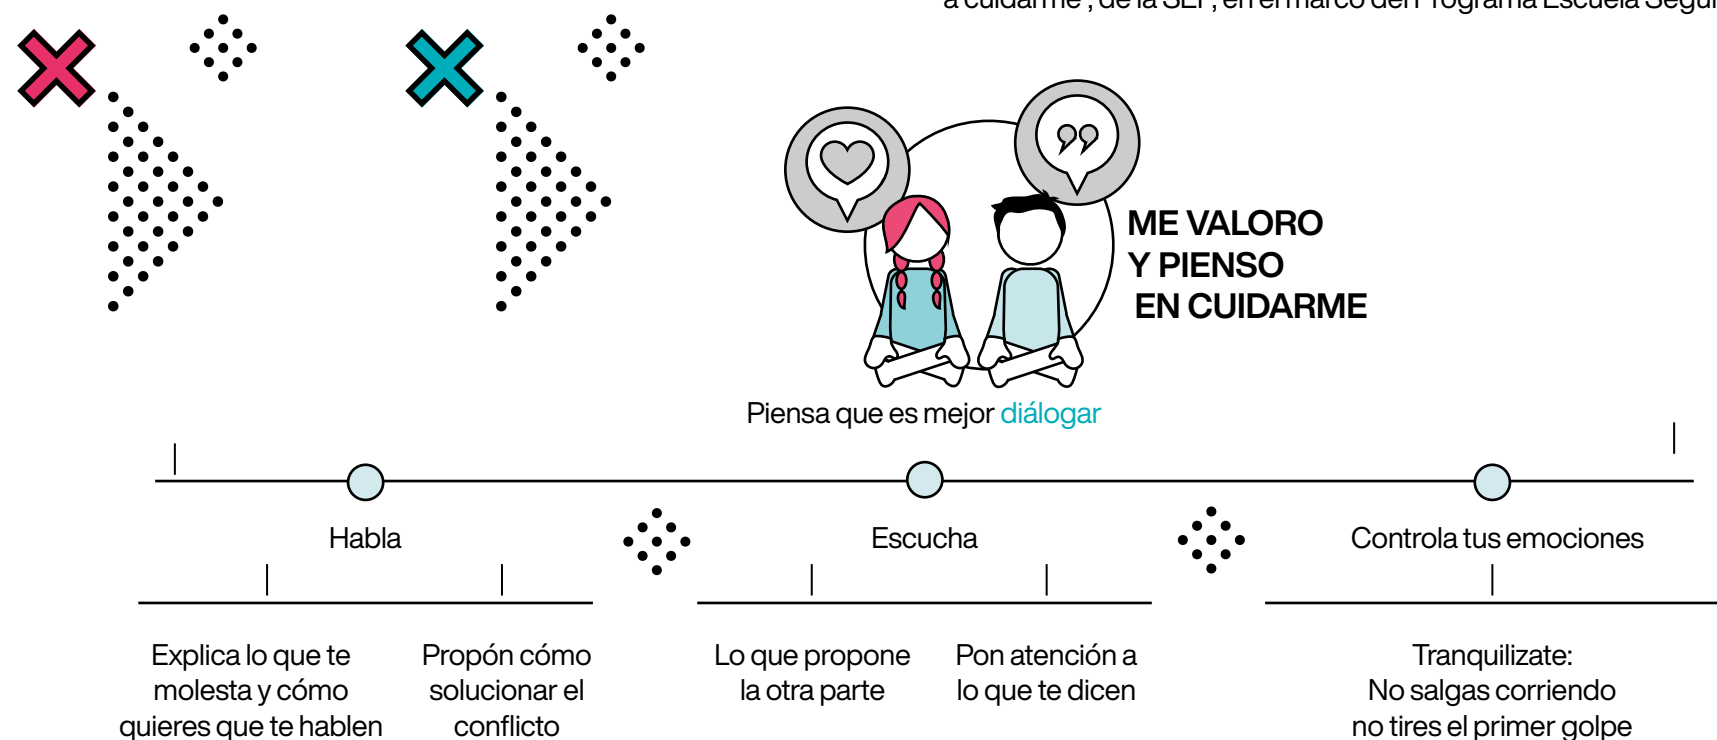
a cuidarme", de la SEP, en el marco del Programa Escuela Segur

ME VALORO Y PIENSO EN CUIDARME

Piensa que es mejor diálogar

Habla

Escucha

Controla tus emociones

Explica lo que te molesta y cómo quieres que te hablen

Propón cómo solucionar el conflicto

Lo que propone la otra parte

Pon atención a lo que te dicen

Tranquilízate: No salgas corriendo no tires el primer golpe